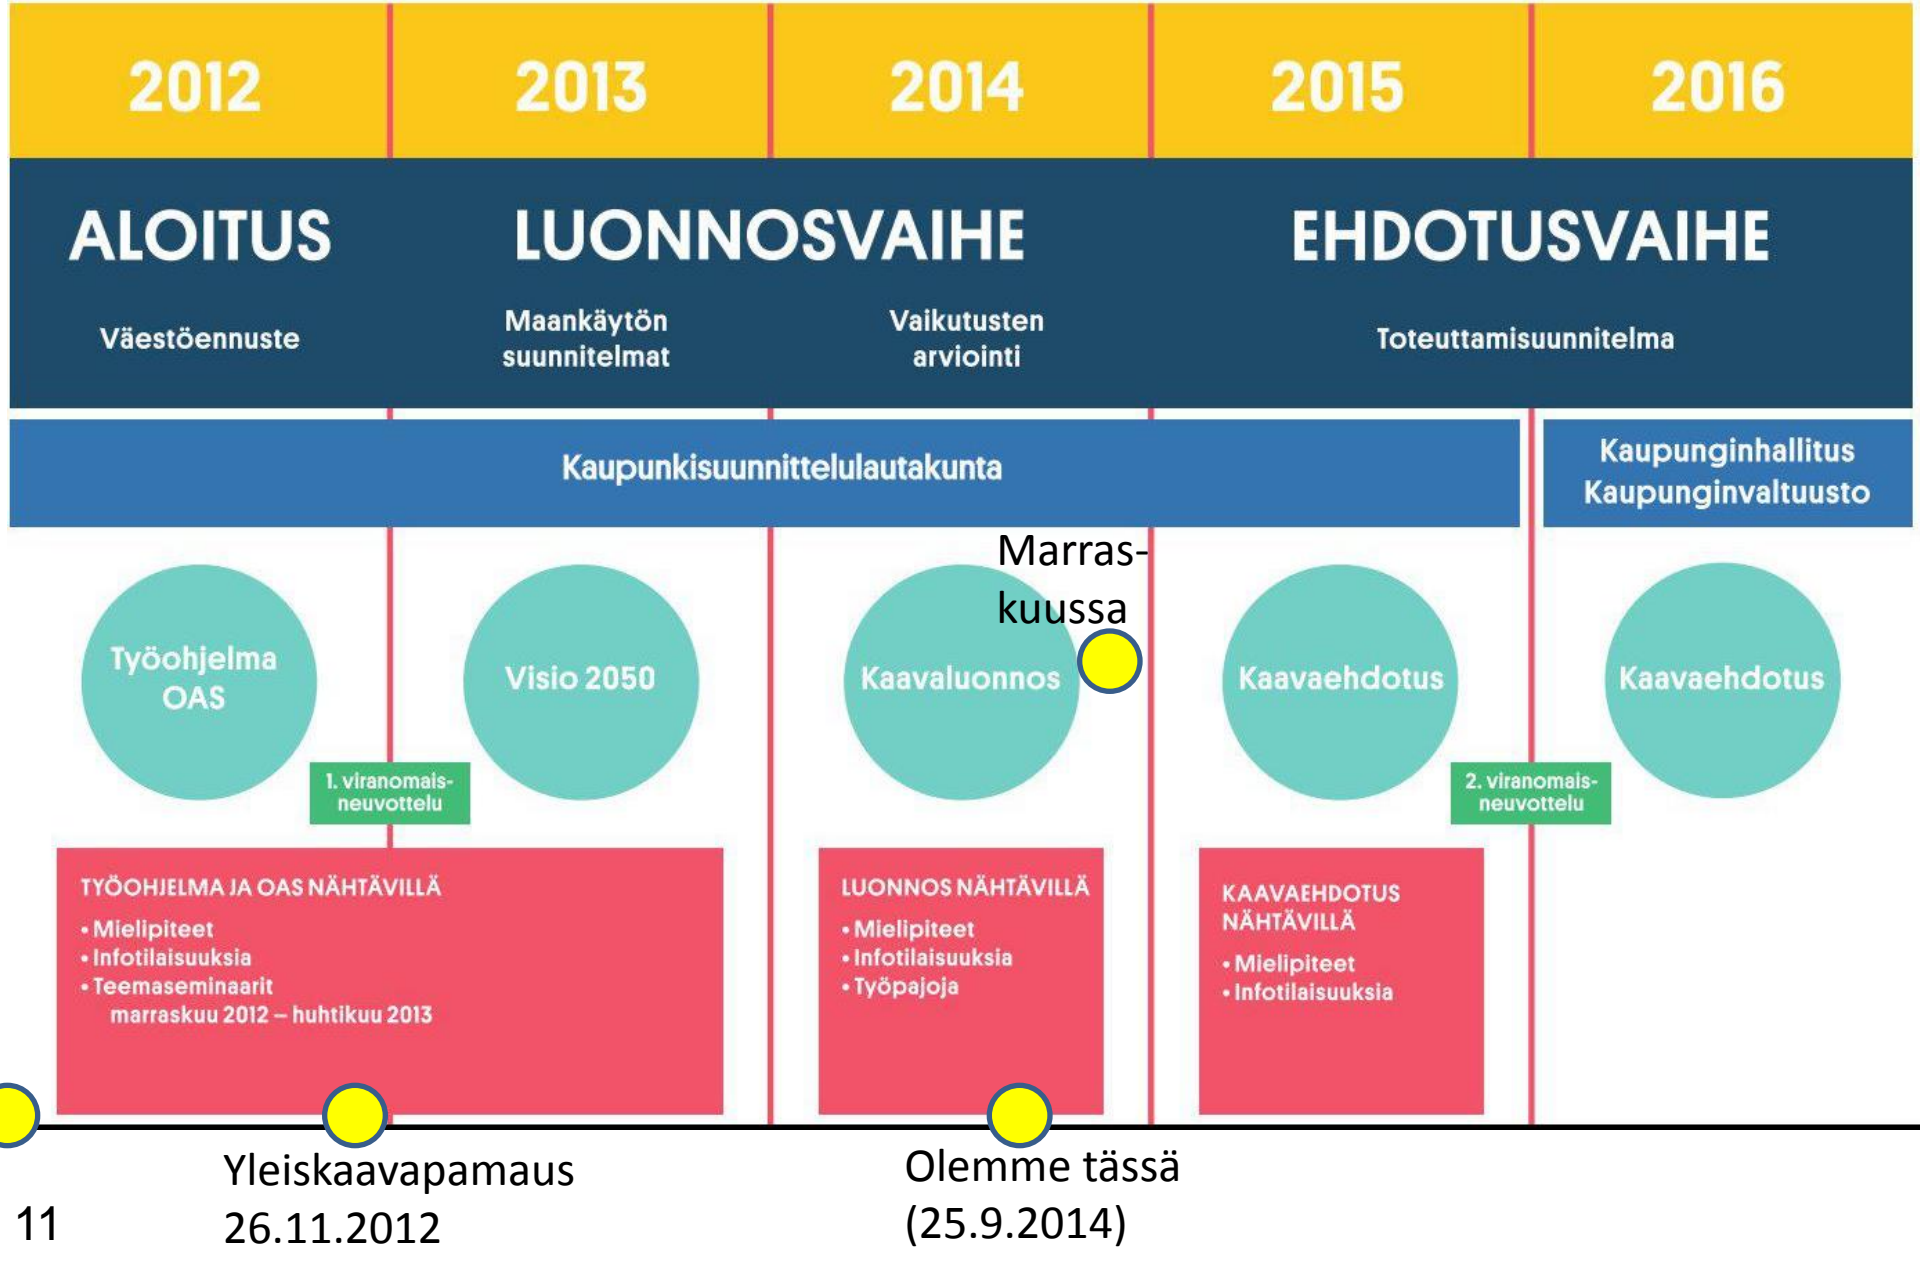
2012

2013

2014

2015

2016

ALOITUS

LUONNOSVAIHE

EHDOTUSVAIHE

Väestöennuste

Maankäytön suunnitelmat

Vaikutusten arviointi

Toteuttamisuunnitelma

Kaupunkisuunnittelulautakunta

Kaupunginhallitus
Kaupunginvaltuusto

Marraskuussa

Työohjelma OAS

Visio 2050

Kaavaluonnos

Kaavaehdotus

Kaavaehdotus

1. viranomaisneuvottelu

2. viranomaisneuvottelu

TYÖOHJELMA JA OAS NÄHTÄVILLÄ
• Mielipiteet
• Infotilaisuuksia
• Teemaseminaarit
marraskuu 2012 – huhtikuu 2013

LUONNOS NÄHTÄVILLÄ
• Mielipiteet
• Infotilaisuuksia
• Työpajoja

KAAVAEHDOTUS NÄHTÄVILLÄ
• Mielipiteet
• Infotilaisuuksia

Yleiskaavapamaus
26.11.2012

Olemme tässä
(25.9.2014)

11